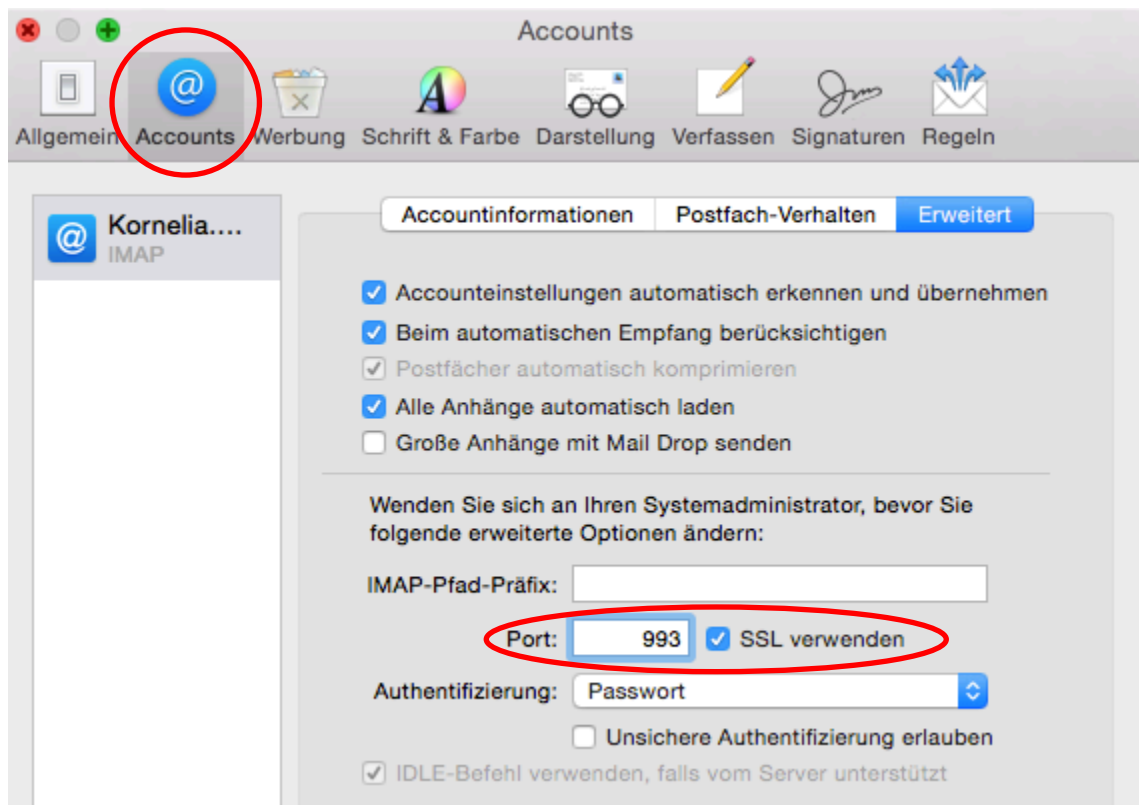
Accounts

Allgemein Accounts Werbung Schrift & Farbe Darstellung Verfassen Signaturen Regeln

Kornelia....
IMAP

Accountinformationen Postfach-Verhalten Erweitert

Accounteinstellungen automatisch erkennen und übernehmen
Beim automatischen Empfang berücksichtigen
Postfächer automatisch komprimieren
Alle Anhänge automatisch laden
Große Anhänge mit Mail Drop senden

Wenden Sie sich an Ihren Systemadministrator, bevor Sie folgende erweiterte Optionen ändern:

IMAP-Pfad-Präfix:
Port: 993 SSL verwenden
Authentifizierung: Passwort
Unsichere Authentifizierung erlauben
IDLE-Befehl verwenden, falls vom Server unterstützt